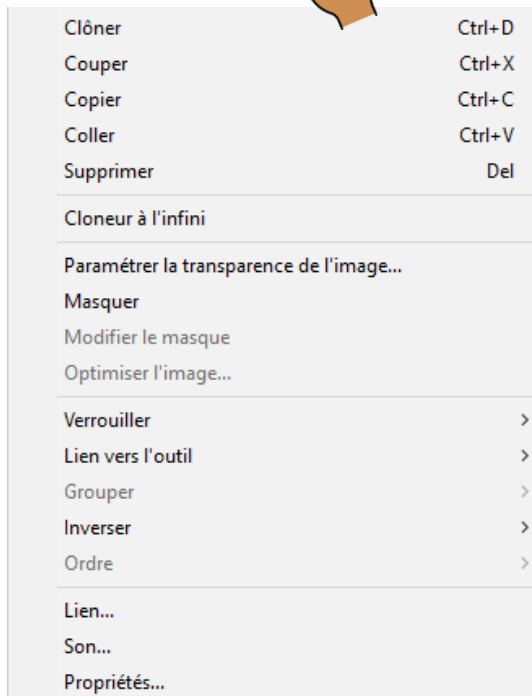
Clôner Ctrl+D
Couper Ctrl+X
Copier Ctrl+C
Coller Ctrl+V
Supprimer Del

Cloneur à l'infini

Paramétrer la transparence de l'image...
Masquer
Modifier le masque
Optimiser l'image...

Verrouiller >
Lien vers l'outil >
Grouper >
Inverser >
Ordre >

Lien...
Son...
Propriétés...